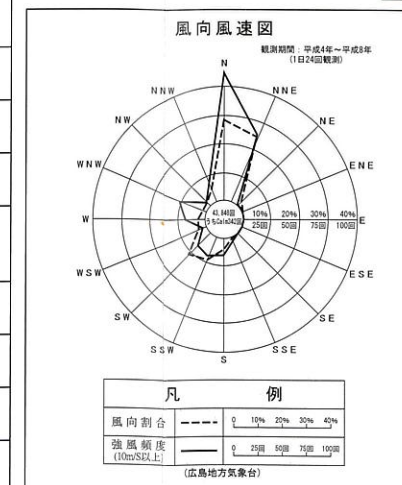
風向風速図

観測期間：平成4年～平成8年
(1日24回観測)

N
NNE
NE
ENE
E
ESE
SE
SSE
S
SSW
SW
WSW
W
WNW
NW
NNW

43,848回
うち Calm 342回

10%
20%
30%
40%
25回
50回
75回
100回

| 凡 | 例 |
|---|---|
| 風向割合 | 0 10% 20% 30% 40% |
| 強風頻度 (10m/S以上) | 0 25回 50回 75回 100回 |

(広島地方気象台)